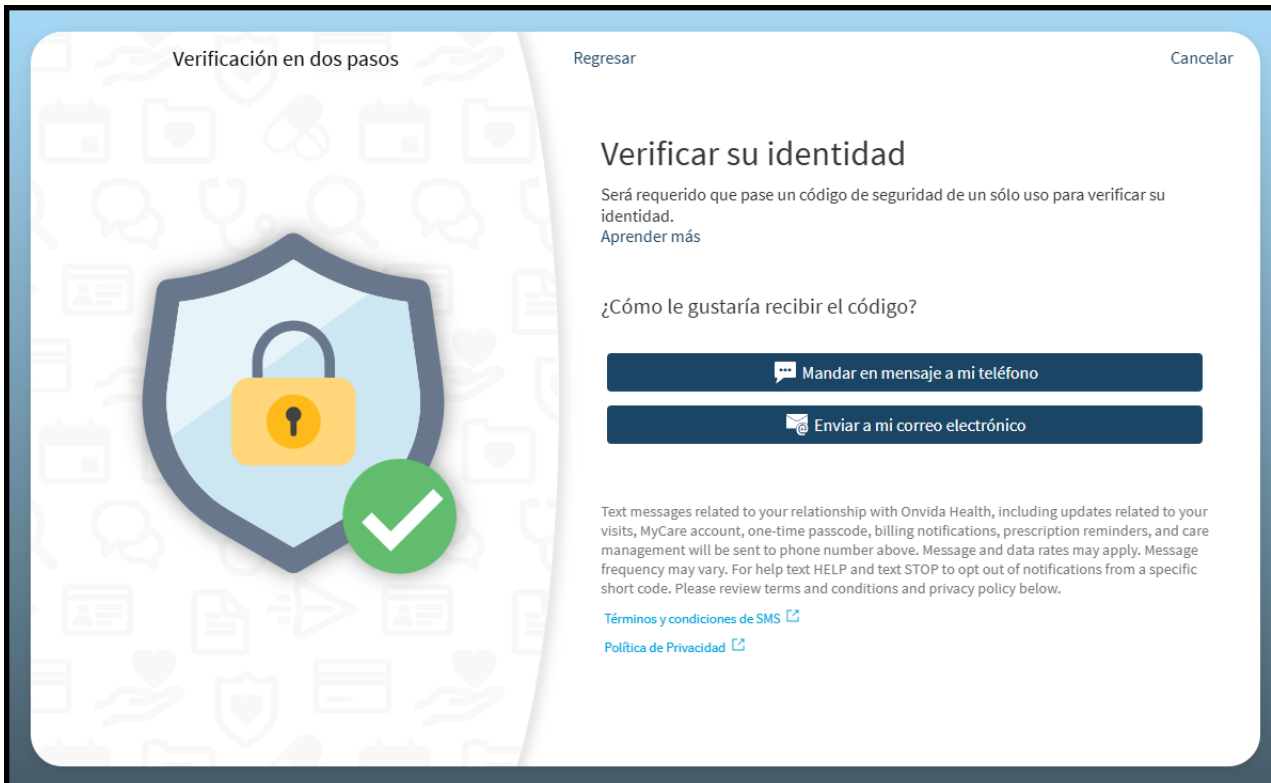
Verificación en dos pasos

Regresar

Cancelar

Verificar su identidad

Será requerido que pase un código de seguridad de un sólo uso para verificar su identidad.

Aprender más

¿Cómo le gustaría recibir el código?

Mandar en mensaje a mi teléfono

Enviar a mi correo electrónico

Text messages related to your relationship with Onvida Health, including updates related to your visits, MyCare account, one-time passcode, billing notifications, prescription reminders, and care management will be sent to phone number above. Message and data rates may apply. Message frequency may vary. For help text HELP and text STOP to opt out of notifications from a specific short code. Please review terms and conditions and privacy policy below.

Términos y condiciones de SMS

Política de Privacidad